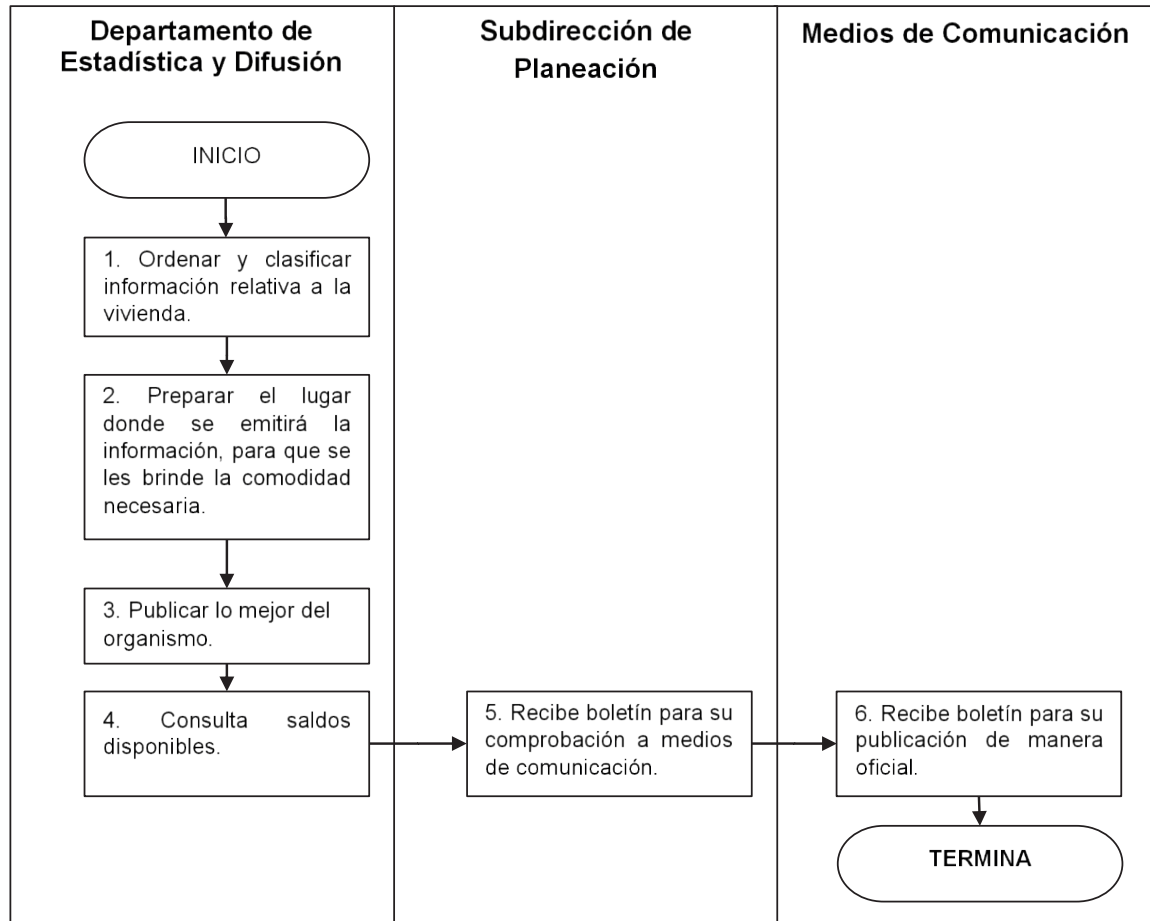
Departamento de Estadística y Difusión

Subdirección de Planeación

Medios de Comunicación

INICIO

1. Ordenar y clasificar información relativa a la vivienda.

2. Preparar el lugar donde se emitirá la información, para que se les brinde la comodidad necesaria.

3. Publicar lo mejor del organismo.

4. Consulta saldos disponibles.

5. Recibe boletín para su comprobación a medios de comunicación.

6. Recibe boletín para su publicación de manera oficial.

TERMINA